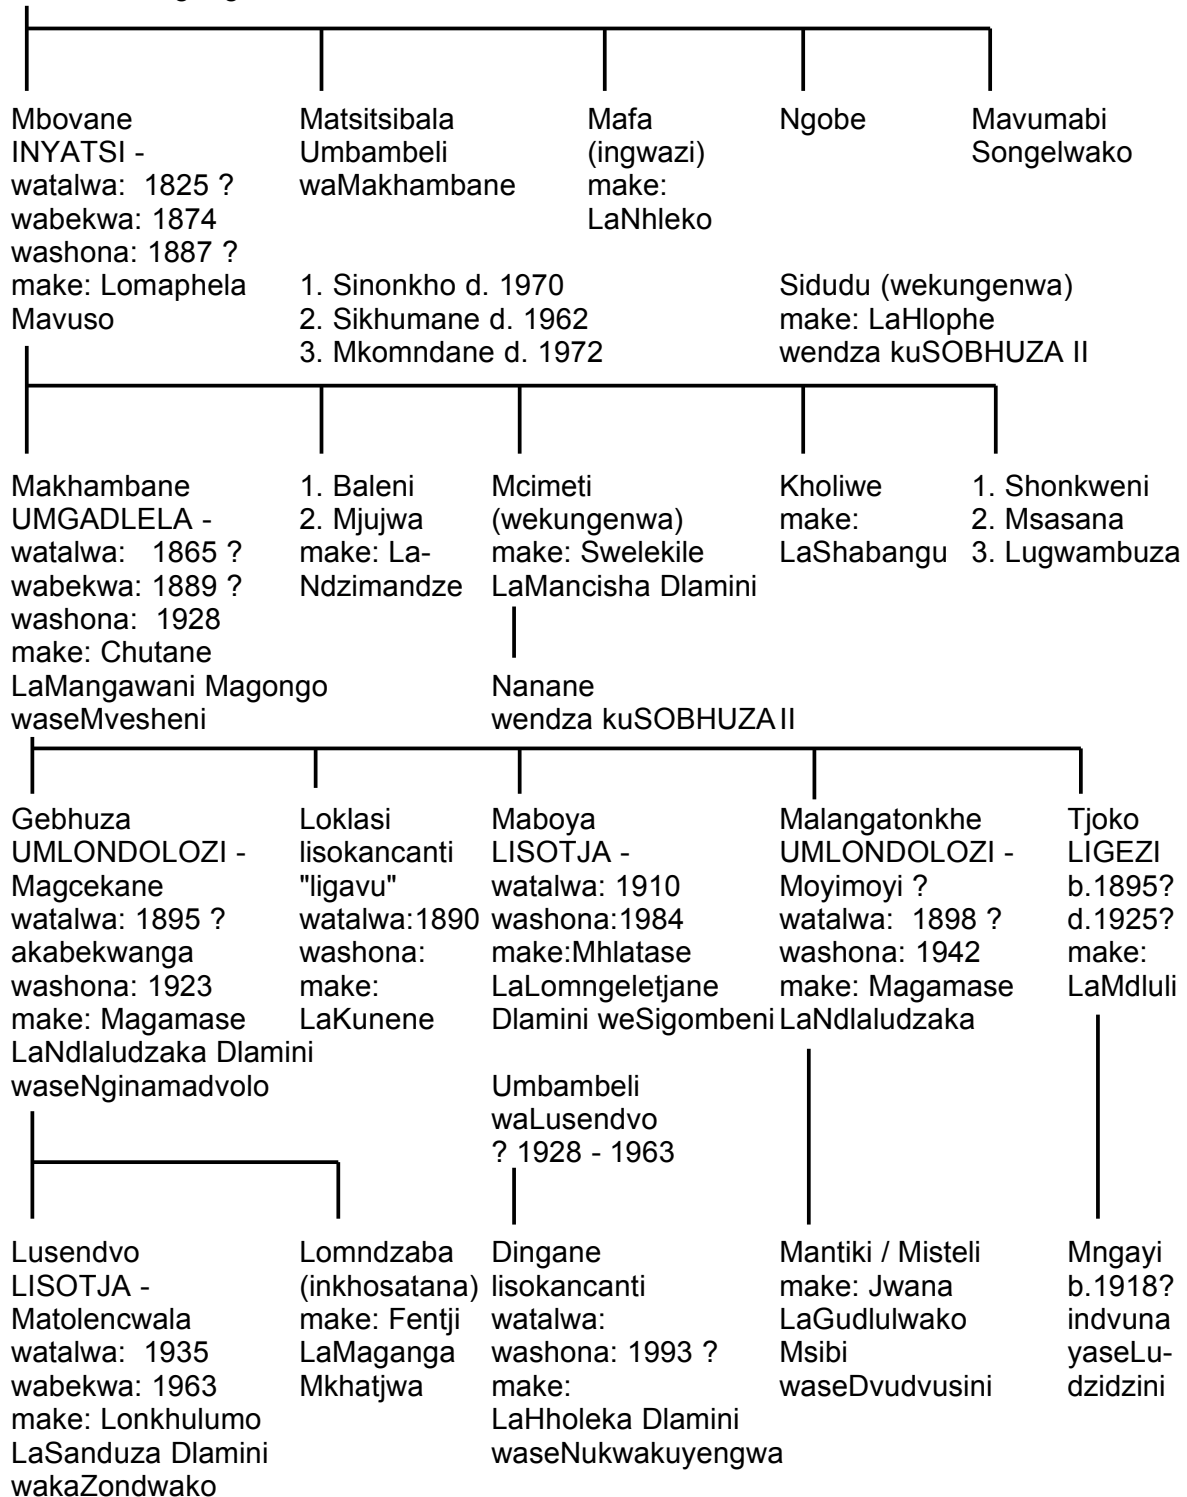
Mbovane
INYATSI -
watalwa: 1825 ?
wabekwa: 1874
washona: 1887 ?
make: Lomaphela
Mavuso

Matsitsibala
Umbambeli
waMakhambane

1. Sinonkho d. 1970
2. Sikhumane d. 1962
3. Mkomndane d. 1972

Mafa
(ingwazi)
make:
LaNhleko

Ngobe

Sidudu (wekungenwa)
make: LaHlophe
wendza kuSOBHUZA II

Mavumabi
Songelwako

Makhambane
UMGADLELA -
watalwa: 1865 ?
wabekwa: 1889 ?
washona: 1928
make: Chutane
LaMangawani Magongo
waseMvesheni

1. Baleni
2. Mjujwa
make: La-Ndzimandze

Mcimeti
(wekungenwa)
make: Swelekile
LaMancisha Dlamini

Nanane
wendza kuSOBHUZA II

Kholiwe
make:
LaShabangu

1. Shonkweni
2. Msasana
3. Lugwambuza

Gebhuza
UMLONDOLOZI -
Magcekane
watalwa: 1895 ?
akabekwanga
washona: 1923
make: Magamase
LaNdlaludzaka Dlamini
waseNginamadvolo

Loklasi
lisokancanti
"ligavu"
watalwa:1890
washona:
make:
LaKunene

Maboya
LISOTJA -
watalwa: 1910
washona:1984
make:Mhlatase
LaLomngeletjane
Dlamini weSigombeni

Umbambeli
waLusendvo
? 1928 - 1963

Malangatonkhe
UMLONDOLOZI -
Moyimoyi ?
watalwa: 1898 ?
washona: 1942
make: Magamase
LaNdlaludzaka

Tjoko
LIGEZI
b.1895?
d.1925?
make:
LaMdluli

Lusendvo
LISOTJA -
Matolencwala
watalwa: 1935
wabekwa: 1963
make: Lonkhulumo
LaSanduza Dlamini
wakaZondwako

Lomndzaba
(inkhosatana)
make: Fentji
LaMaganga
Mkhatjwa

Dingane
lisokancanti
watalwa:
washona: 1993 ?
make:
LaHholeka Dlamini
waseNukwakuyengwa

Mantiki / Misteli
make: Jwana
LaGudlulwako
Msibi
waseDvudvusini

Mngayi
b.1918?
indvuna
yaseLudzidzini